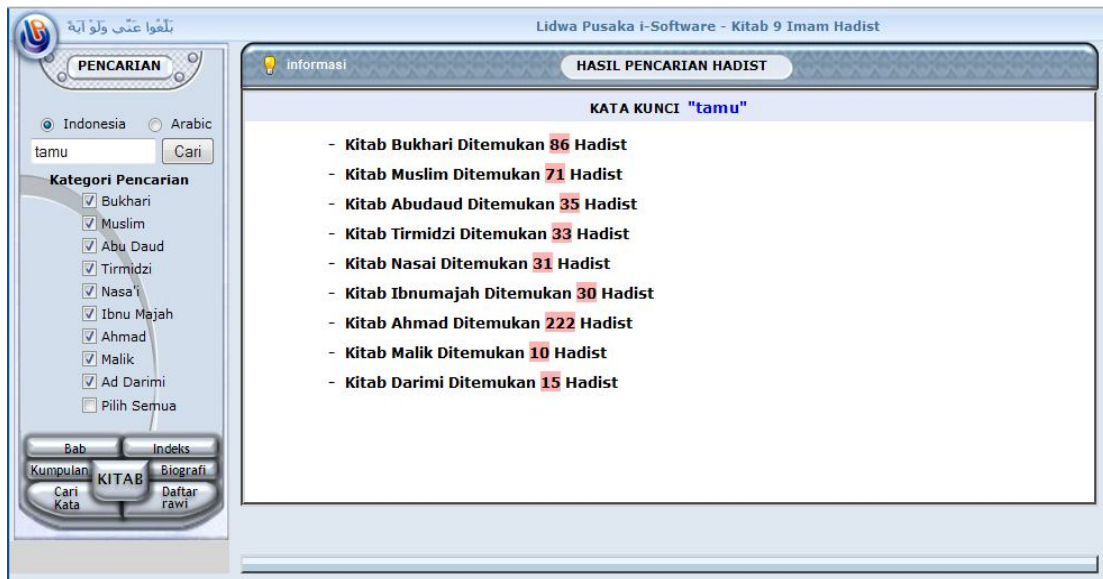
بَلِّغُوا عَنِّى وَلَوْ آيَةً

Lidwa Pusaka i-Software - Kitab 9 Imam Hadist

PENCARIAN

Indonesia Arabic

tamu Cari

Kategori Pencarian

Bukhari

Muslim

Abu Daud

Tirmidzi

Nasa'i

Ibnu Majah

Ahmad

Malik

Ad Darimi

Pilih Semua

Bab Indeks

Kumpulan KITAB Biografi

Cari Kata Daftar rawi

informasi

HASIL PENCARIAN HADIST

KATA KUNCI "tamu"

- Kitab Bukhari Ditemukan 86 Hadist
- Kitab Muslim Ditemukan 71 Hadist
- Kitab Abudaud Ditemukan 35 Hadist
- Kitab Tirmidzi Ditemukan 33 Hadist
- Kitab Nasai Ditemukan 31 Hadist
- Kitab Ibnumajah Ditemukan 30 Hadist
- Kitab Ahmad Ditemukan 222 Hadist
- Kitab Malik Ditemukan 10 Hadist
- Kitab Darimi Ditemukan 15 Hadist